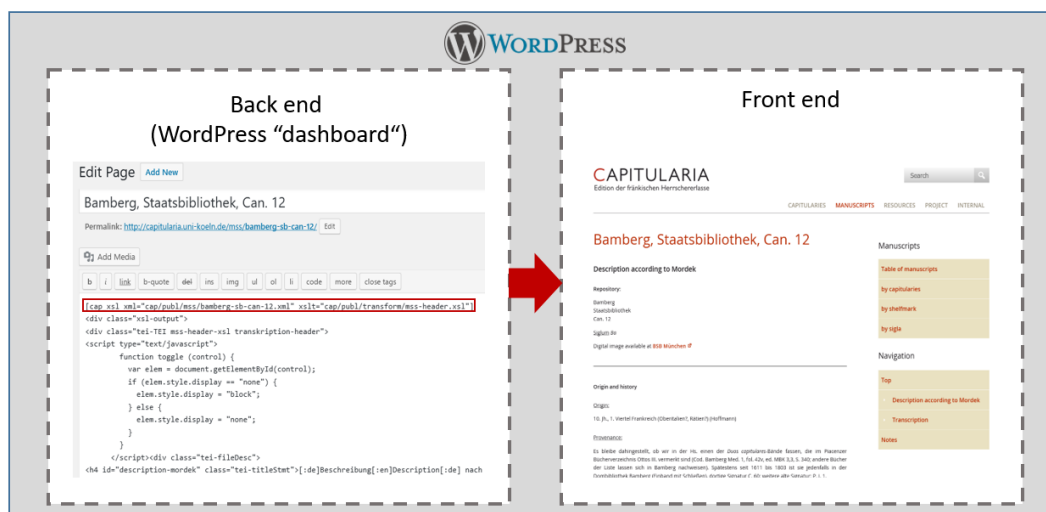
WordPress

Back end
(WordPress “dashboard“)

Edit Page Add New

Bamberg, Staatsbibliothek, Can. 12

Permalink: http://capitularia.uni-koeln.de/mss/bamberg-sb-can-12/ Edit

Add Media

b i link b-quote del ins img ul ol li code more close tags

[cap_xsl xml="cap/publ/mss/bamberg-sb-can-12.xml" xslt="cap/publ/transform/mss-header.xsl"]
<div class="xsl-output">
<div class="tei-TEI mss-header-xsl transkription-header">
<script type="text/javascript">
function toggle (control) {
var elem = document.getElementById(control);
if (elem.style.display == "none") {
elem.style.display = "block";
} else {
elem.style.display = "none";
}
}
</script><div class="tei-fileDesc">
<h4 id="description-mordek" class="tei-titleStmt">[:de]Beschreibung[:en]Description[:de] nach

Front end

CAPITULARIA
Edition der fränkischen Herrschererlasse

Search

CAPITULARIES MANUSCRIPTS RESOURCES PROJECT INTERNAL

Bamberg, Staatsbibliothek, Can. 12

Description according to Mordek

Repository:
Bamberg
Staatsbibliothek
Can. 12

Siglum Ba

Digital image available at BSB München

Origin and history

Origin:
10. Jh., 1. Viertel Frankreich (Obertalien?, Rätien?) (Hoffmann)

Provenance:
Es bleibe dahingestellt, ob wir in der Hs. einen der Duos capitularia-Bände fassen, die im Piacenzer Bücherverzeichnis Ottos III. vermerkt sind (Cod. Bamberg Med. 1, fol. 42v, ed. MBK 3,3, S. 340; andere Bücher der Liste lassen sich in Bamberg nachweisen). Spätestens seit 1611 bis 1803 ist sie jedenfalls in der Dombibliothek Bamberg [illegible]

Manuscripts
Table of manuscripts
by capitularies
by shelfmark
by sigla

Navigation
Top
Description according to Mordek
Transcription
Notes